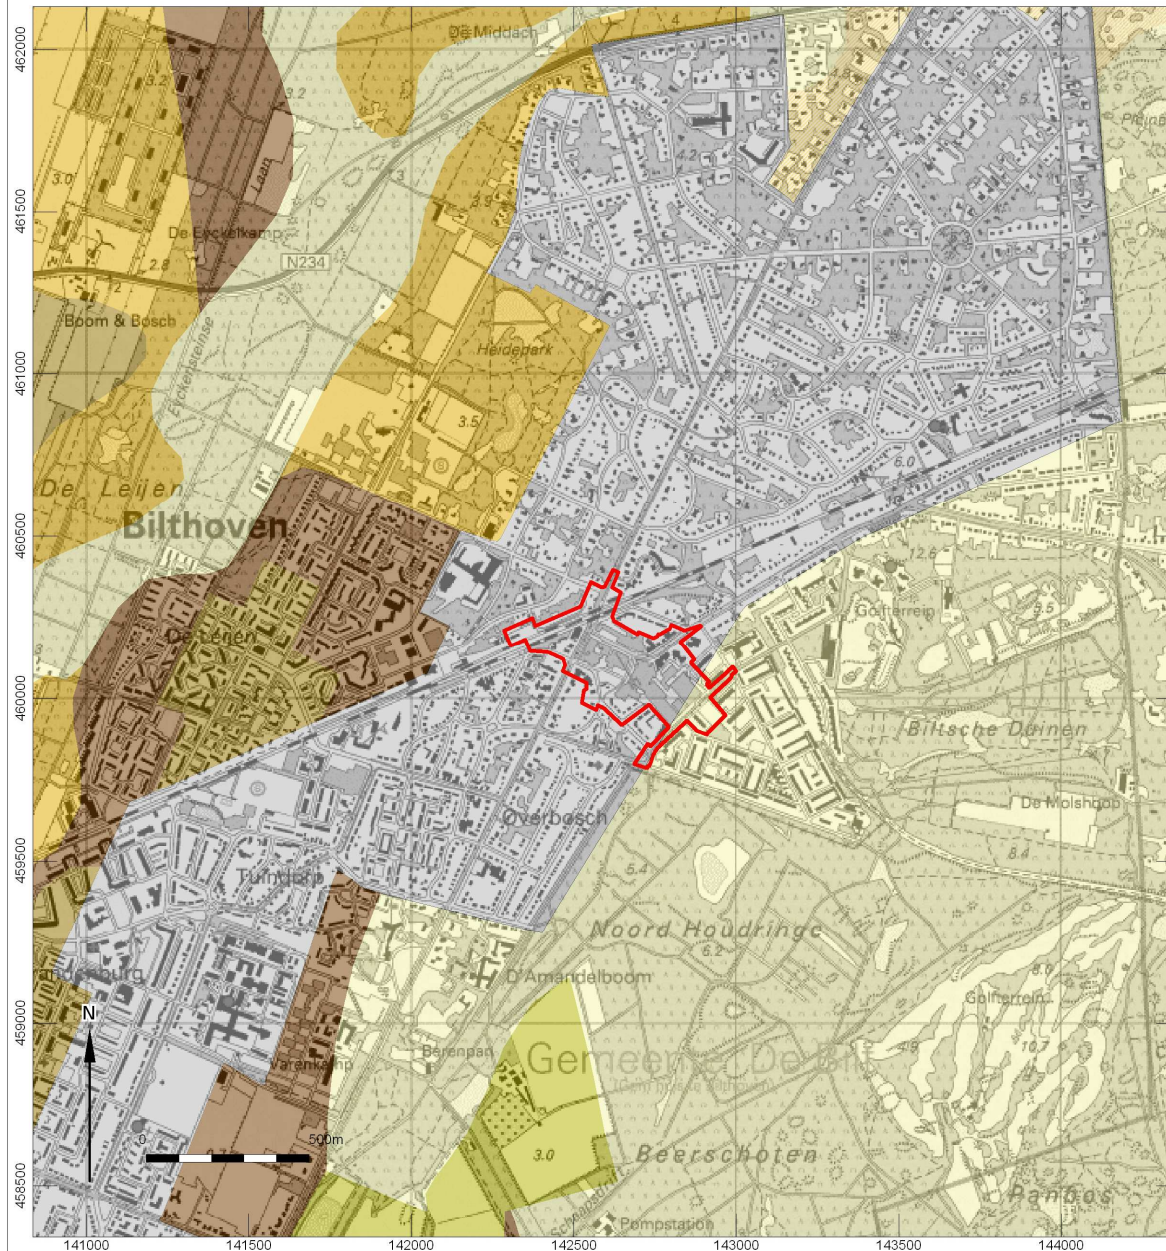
462000
461500
461000
460500
460000
459500
459000
458500

De Middach
3.2
3.2
3.0
2.8
De Eyckelkamp
Laan
N234
3.9
4.2
4.8
5.7
Boom & Bosch
Heidepark
3.5
De Leijen
Bilthoven
6.0
12.6
De Leijen
Golfterrein
9.5
Biltsche Duinen
De Molshoop
8.4
Overbosch
Tuindorp
5.4
Noord Houdringe
6.2
D'Amandelboom
8.6
Golfterrein
10.7
4.9
Berenpan
Gemeente De Bilt
arenkamp
N
0
500m
3.0
Beerschoten
Panbos
Pompstation

141000
141500
142000
142500
143000
143500
144000